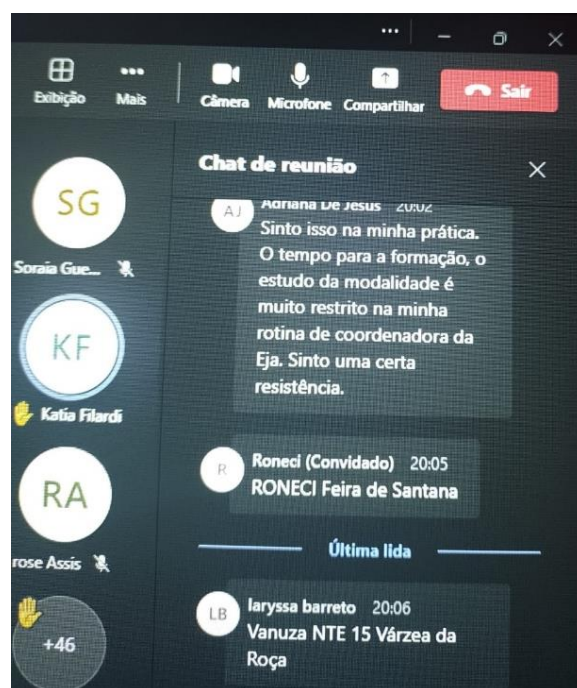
...

Exibição
Mais
Câmera
Microfone
Compartilhar
Sair

Chat de reunião

SG
Soraia Gue...

KF
Katia Filardi

RA
rose Assis

+46

AJ
Adriana De Jesus 20:02
Sinto isso na minha prática. O tempo para a formação, o estudo da modalidade é muito restrito na minha rotina de coordenadora da Eja. Sinto uma certa resistência.

R
Roneci (Convidado) 20:05
RONECI Feira de Santana

Última lida

LB
laryssa barreto 20:06
Vanuza NTE 15 Várzea da Roça